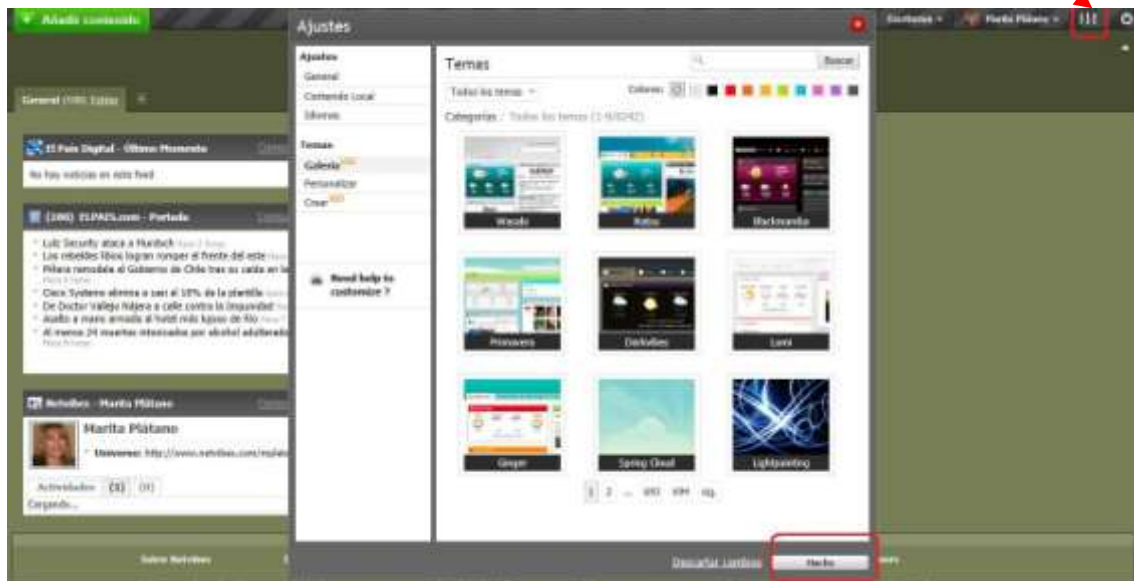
Añadir contenido

Ajustes

Ajustes
General
Contenido Local
Idiomas

Temas
Galería
Personalizar
Crear

Need help to customize ?

Temas
Buscar
Todos los temas
Colores:
Categorías / Todos los temas (1-9/8245)

Wasabi
Rabo
Blackmamba
Primavera
Darksites
Lumi
Ginger
Spring Cloud
Lightpainting

1 2 ... 692 694 sig.

Descartar cambios
Hecho

Marita Plátano

General (100) Editar

El País Digital - Último Momento
No hay noticias en este feed

(100) ELPAIS.com - Portada
Lulz Security ataca a Murdoch
Los rebeldes libios logran romper el frente del este
Piñera remodela el Gobierno de Chile tras su caída en las encuestas
Cisco Systems elimina a casi el 10% de la plantilla
De Doctor Vallejo Nájera a calle contra la Iniquidad
Asalto a mano armada al hotel más lujoso de Río
Al menos 24 muertos intoxicados por alcohol adulterado

Netvibes - Marita Plátano
Marita Plátano
Universo: http://www.netvibes.com/mplat
Actividades (3) (0)
Cargando...

Sobre Netvibes